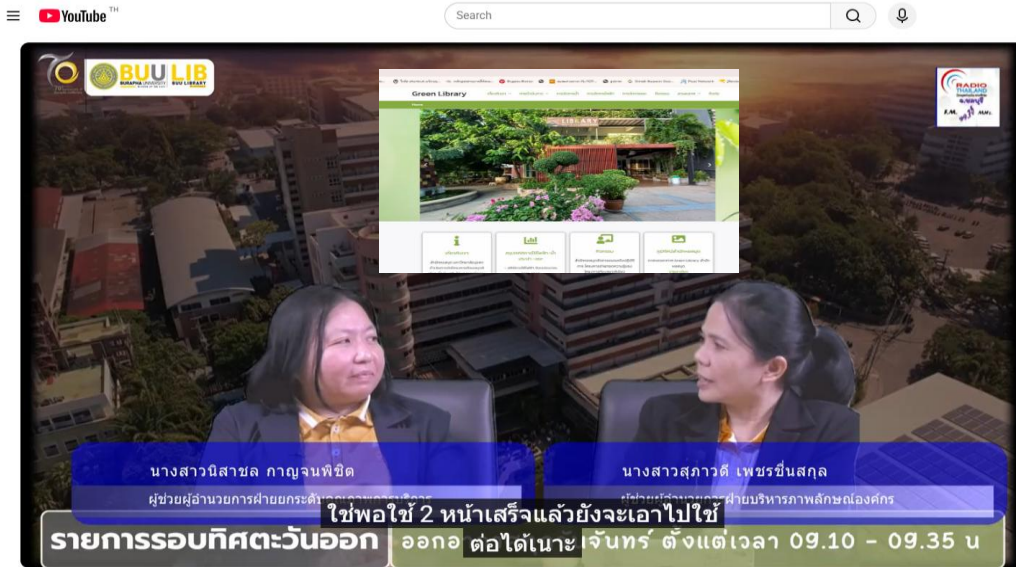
YouTube TH

Search

BUU LIB
BURAPHA UNIVERSITY BUU LIBRARY

Green Library

RADIO THAILAND

นางสาวนิสาชล กาญจนพิชิต
ผู้ช่วยผู้อำนวยการฝ่ายยกระดับ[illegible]

นางสาวสุภาวดี เพชรชื่นสกุล
ผู้ช่วยผู้อำนวยการฝ่ายบริหารภาพลักษณ์องค์กร

ใช่พอใช้ 2 หน้าเสร็จแล้วยังจะเอาไปใช้
ต่อได้เนาะ

รายการรอบทิศตะวันออก
ออกอ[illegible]จันทร์ ตั้งแต่เวลา 09.10 - 09.35 น